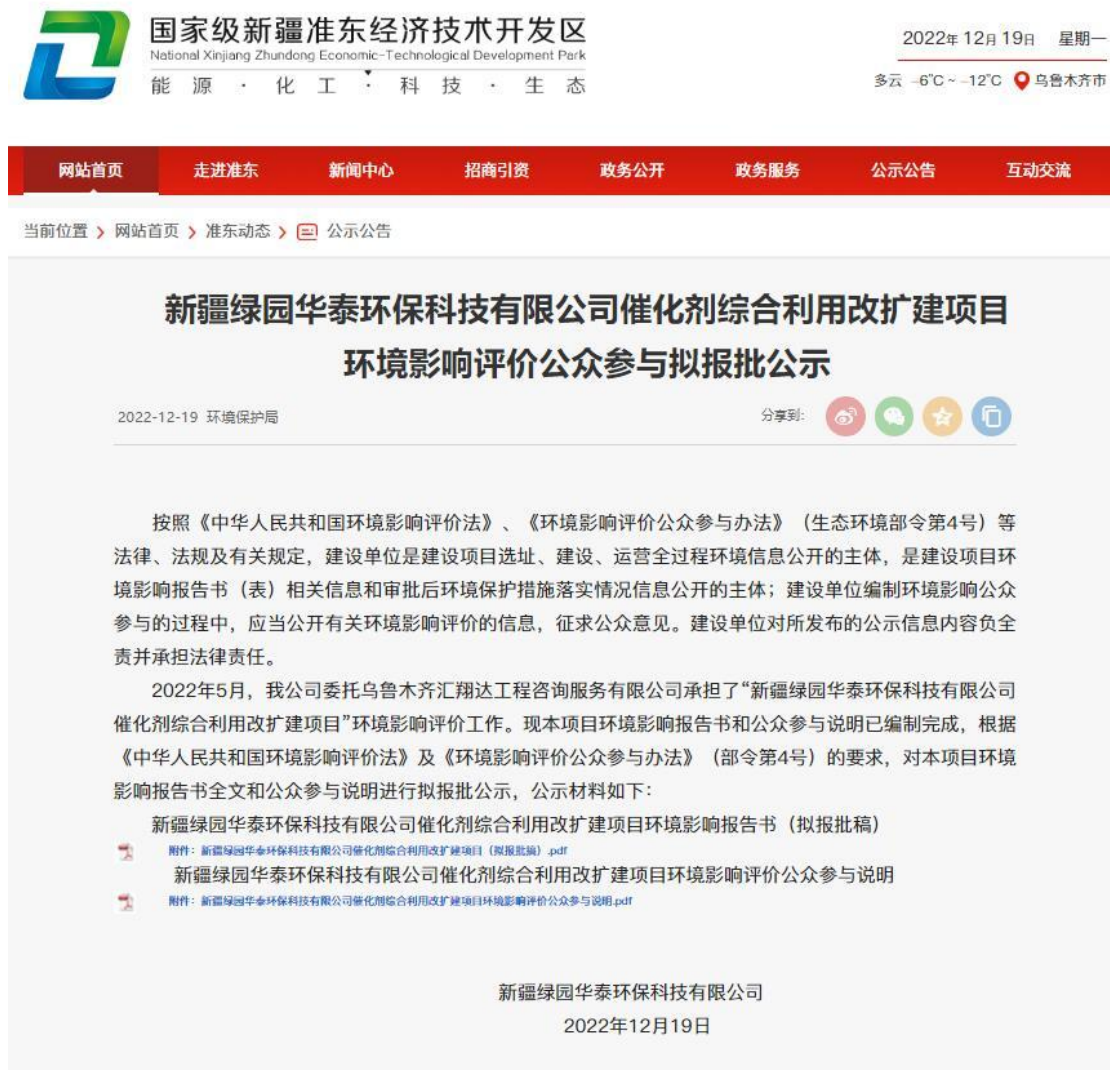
国家级新疆准东经济技术开发区
National Xinjiang Zhundong Economic-Technological Development Park
能 源 · 化 工 · 科 技 · 生 态

2022年 12月 19日 星期一
多云 -6°C ~ -12°C 乌鲁木齐市

网站首页 走进准东 新闻中心 招商引资 政务公开 政务服务 公示公告 互动交流

当前位置 › 网站首页 › 准东动态 › 公示公告

新疆绿园华泰环保科技有限公司催化剂综合利用改扩建项目环境影响评价公众参与拟报批公示

2022-12-19 环境保护局

分享到:

按照《中华人民共和国环境影响评价法》、《环境影响评价公众参与办法》（生态环境部令第4号）等法律、法规及有关规定，建设单位是建设项目选址、建设、运营全过程环境信息公开的主体，是建设项目环境影响报告书（表）相关信息和审批后环境保护措施落实情况信息公开的主体；建设单位编制环境影响公众参与的过程中，应当公开有关环境影响评价的信息，征求公众意见。建设单位对所发布的公示信息内容负全责并承担法律责任。

2022年5月，我公司委托乌鲁木齐汇翔达工程咨询服务有限公司承担了"新疆绿园华泰环保科技有限公司催化剂综合利用改扩建项目"环境影响评价工作。现本项目环境影响报告书和公众参与说明已编制完成，根据《中华人民共和国环境影响评价法》及《环境影响评价公众参与办法》（部令第4号）的要求，对本项目环境影响报告书全文和公众参与说明进行拟报批公示，公示材料如下：

新疆绿园华泰环保科技有限公司催化剂综合利用改扩建项目环境影响报告书（拟报批稿）

附件：新疆绿园华泰环保科技有限公司催化剂综合利用改扩建项目（拟报批稿）.pdf

新疆绿园华泰环保科技有限公司催化剂综合利用改扩建项目环境影响评价公众参与说明

附件：新疆绿园华泰环保科技有限公司催化剂综合利用改扩建项目环境影响评价公众参与说明.pdf

新疆绿园华泰环保科技有限公司
2022年12月19日